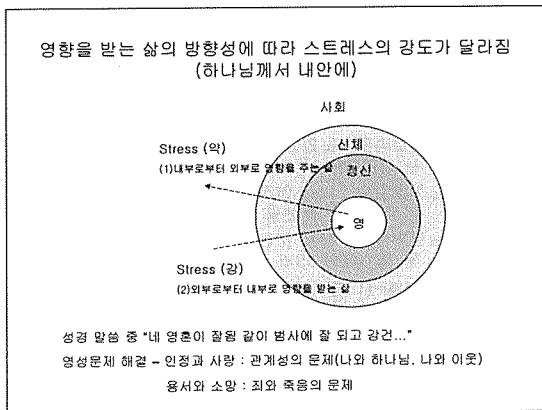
영향을 받는 삶의 방향성에 따라 스트레스의 강도가 달라짐
(하나님께서 내안에)

사회

신체

정신

영

Stress (약)
(1)내부로부터 외부로 영향을 주는 삶

Stress (강)
(2)외부로부터 내부로 영향을 받는 삶

성경 말씀 중 "네 영혼이 잘됨 같이 범사에 잘 되고 강건..."

영성문제 해결 – 인정과 사랑 : 관계성의 문제(나와 하나님, 나와 이웃)

용서와 소망 : 죄와 죽음의 문제